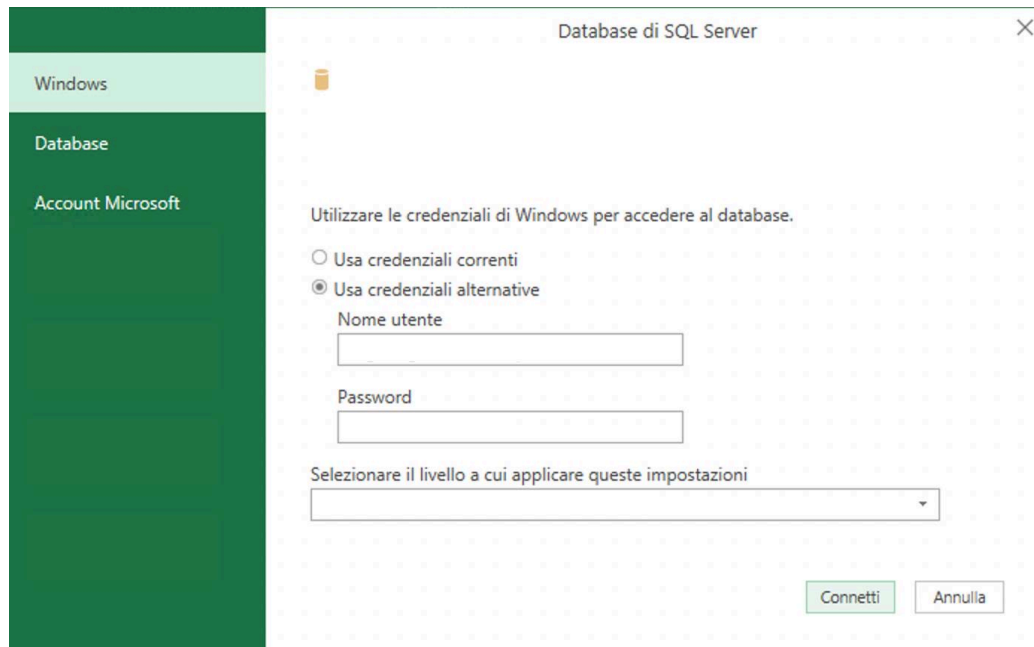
Database di SQL Server

Windows

Database

Account Microsoft

Utilizzare le credenziali di Windows per accedere al database.

Usa credenziali correnti

Usa credenziali alternative

Nome utente

Password

Selezionare il livello a cui applicare queste impostazioni

Connetti

Annulla